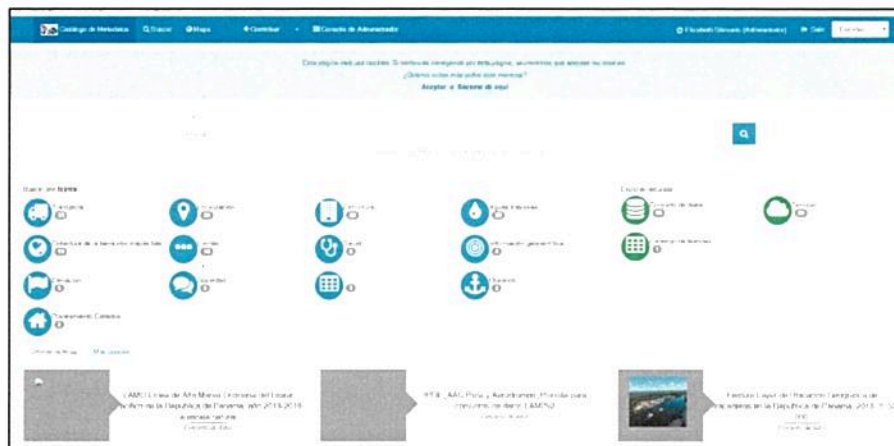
Catálogo de Metadatos  Q Buscar  Mapa  + Contribuir  Consola de Administrador  Elizabeth Gómez (Administrador)  Salir  Español

Esta página web usa cookies. Si continúa navegando en esta página, asumiremos que acepta su uso.
¿Quiere saber más sobre este mensaje?
Aceptar o Sácame de aquí

Q

Buscar por temas

Transporte
Ubicación
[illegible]
Aguas interiores
Conjunto de datos
Servicio
Estructura de la tierra y ubicación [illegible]
Límites
Salud
Información geocientífica
Categoría de recursos
Elevación
Sociedad
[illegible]
Océanos
Planeamiento Catastral

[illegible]  Más popular

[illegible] Línea de Alta Marea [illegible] de la República de Panamá, año 2015-2019 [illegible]

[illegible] Para y Ascendente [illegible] para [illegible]

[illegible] República de Panamá, 2015 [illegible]